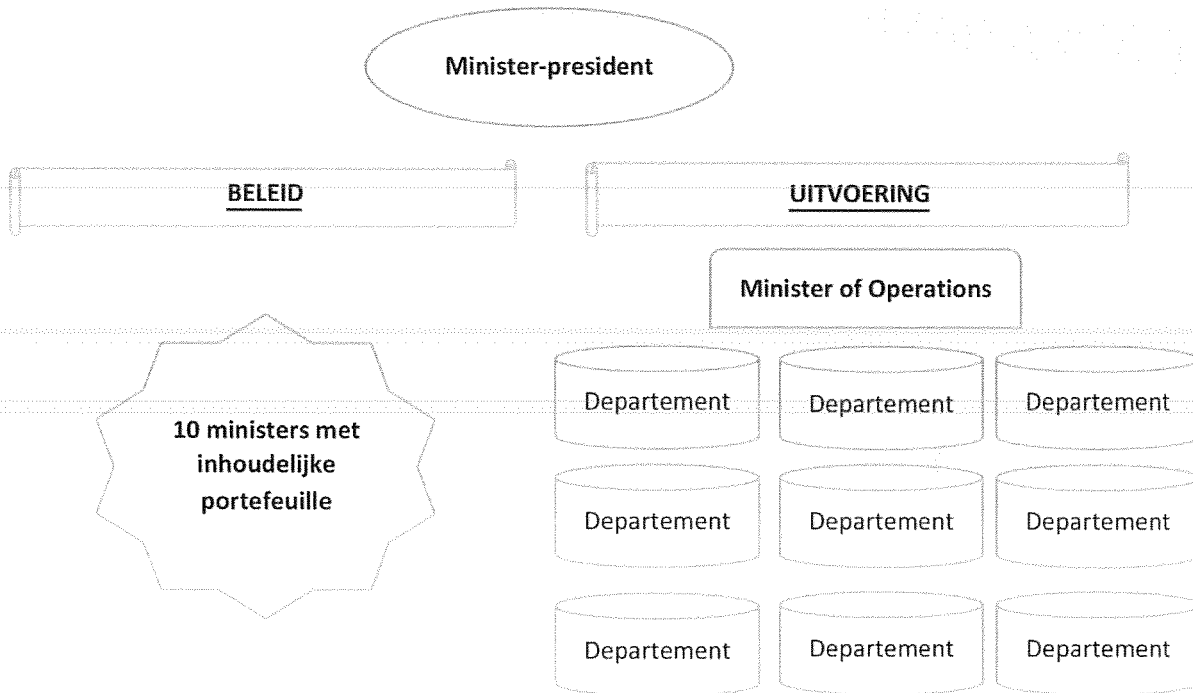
Minister-president

BELEID

UITVOERING

Minister of Operations

10 ministers met inhoudelijke portefeuille

Departement

Departement

Departement

Departement

Departement

Departement

Departement

Departement

Departement